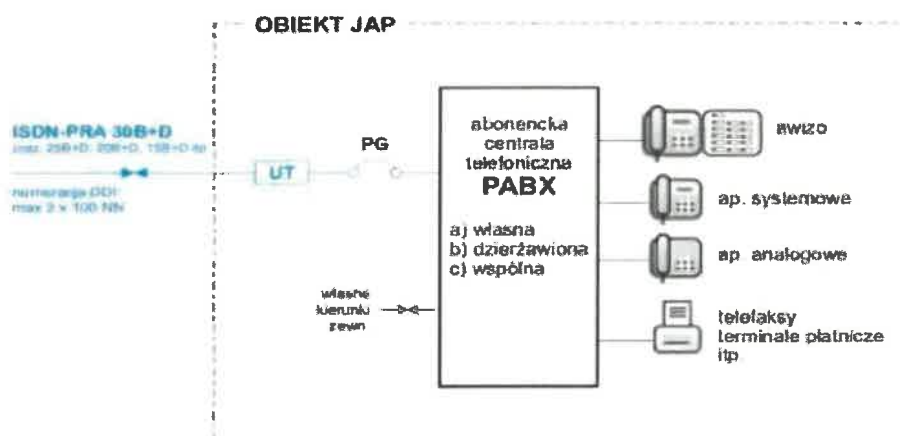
OBIEKT JAP

ISDN-PRA 30B+D
(np. 25B+D; 20B+D; 15B+D itp)

numeracja DDI
max 3 x 100 NN

UT

PG

abonencka
centrala
telefoniczna
PABX

a) własna
b) dzierżawiona
c) wspólna

własne
kierunki
zewn.

awizo

ap. systemowe

ap. analogowe

telefaksy
terminale płatnicze
itp